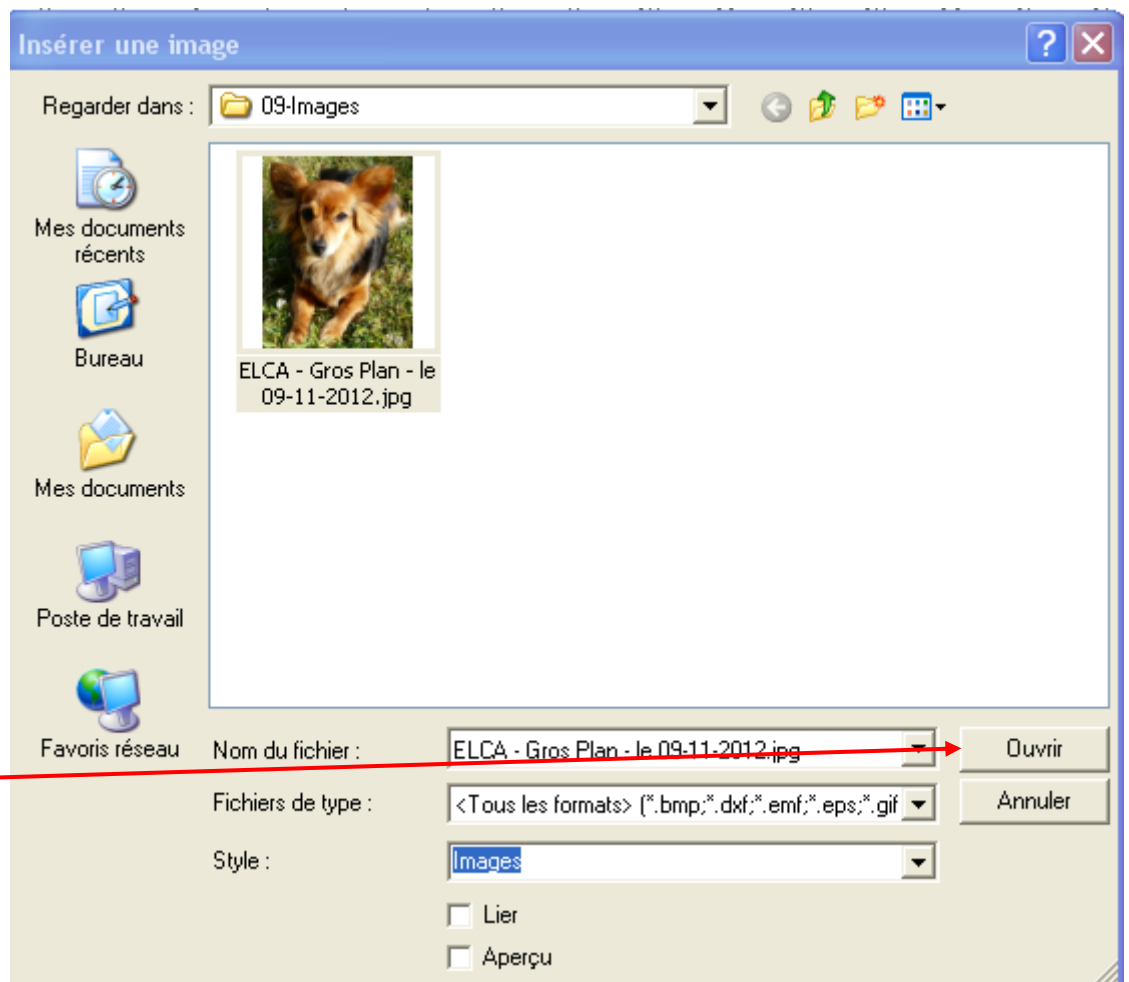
Insérer une image

Regarder dans : 09-Images

Mes documents récents

Bureau

Mes documents

Poste de travail

Favoris réseau

ELCA - Gros Plan - le 09-11-2012.jpg

Nom du fichier : ELCA - Gros Plan - le 09-11-2012.jpg

Fichiers de type : <Tous les formats> (*.bmp;*.dxf;*.emf;*.eps;*.gif

Style : Images

Lier

Aperçu

Ouvrir

Annuler